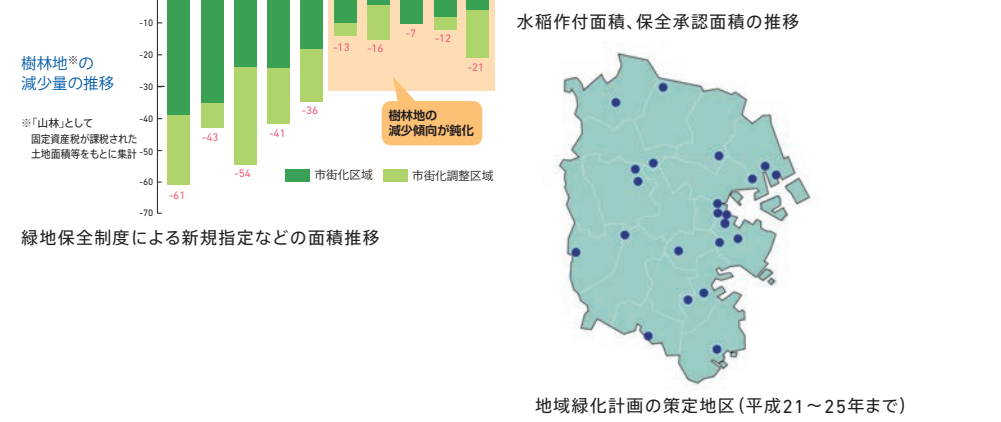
樹林地※の減少量の推移

※「山林」として固定資産税が課税された土地面積等をもとに集計

-10
-20
-30
-40
-50
-60
-70

-61
-43
-54
-41
-36
-13
-16
-7
-12
-21

樹林地の減少傾向が鈍化

市街化区域
市街化調整区域

緑地保全制度による新規指定などの面積推移

水稲作付面積、保全承認面積の推移

地域緑化計画の策定地区（平成21～25年まで）